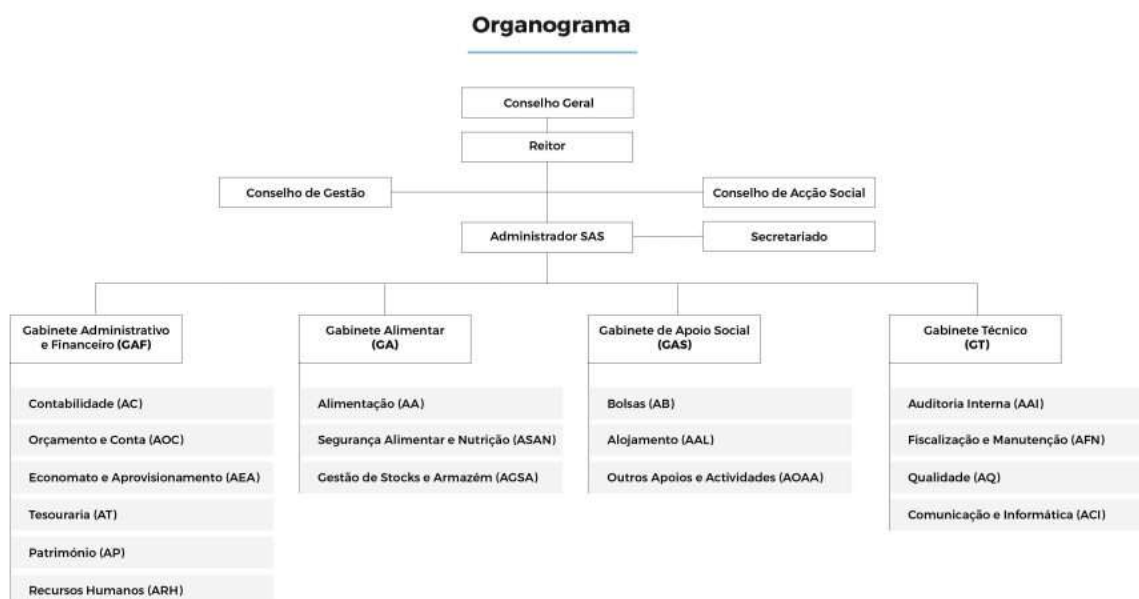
Organograma

Conselho Geral

Reitor

Conselho de Gestão

Conselho de Acção Social

Administrador SAS

Secretariado

Gabinete Administrativo e Financeiro (GAF)

Contabilidade (AC)

Orçamento e Conta (AOC)

Economato e Aprovisionamento (AEA)

Tesouraria (AT)

Património (AP)

Recursos Humanos (ARH)

Gabinete Alimentar (GA)

Alimentação (AA)

Segurança Alimentar e Nutrição (ASAN)

Gestão de Stocks e Armazém (AGSA)

Gabinete de Apoio Social (GAS)

Bolsas (AB)

Alojamento (AAL)

Outros Apoios e Actividades (AOAA)

Gabinete Técnico (GT)

Auditoria Interna (AAI)

Fiscalização e Manutenção (AFN)

Qualidade (AQ)

Comunicação e Informática (ACI)